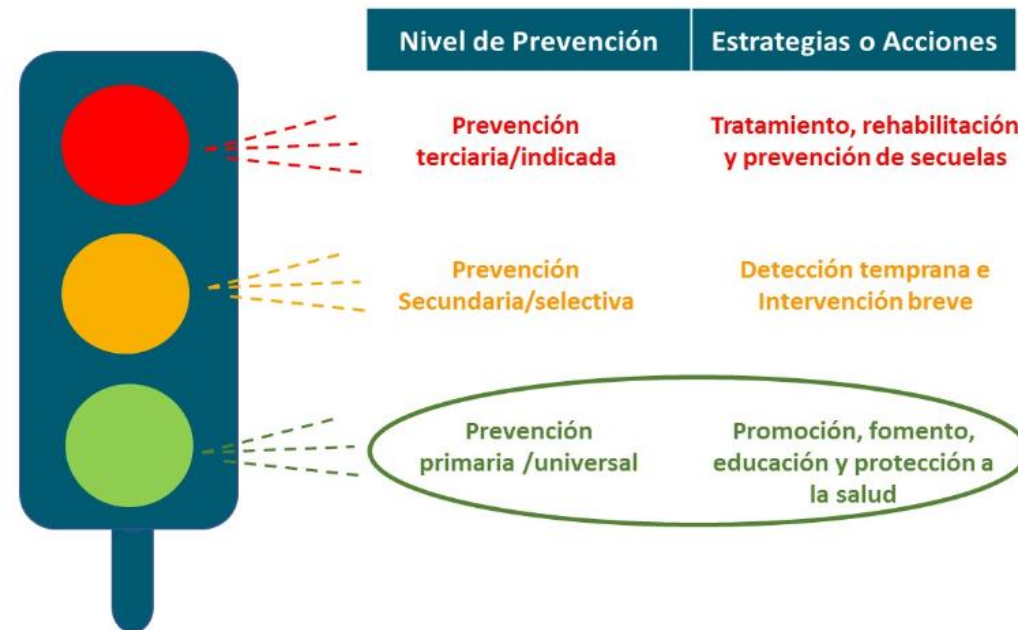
| Nivel de Prevención | Estrategias o Acciones |
|---|---|
| Prevención terciaria/indicada | Tratamiento, rehabilitación y prevención de secuelas |
| Prevención Secundaria/selectiva | Detección temprana e Intervención breve |
| Prevención primaria /universal | Promoción, fomento, educación y protección a la salud |